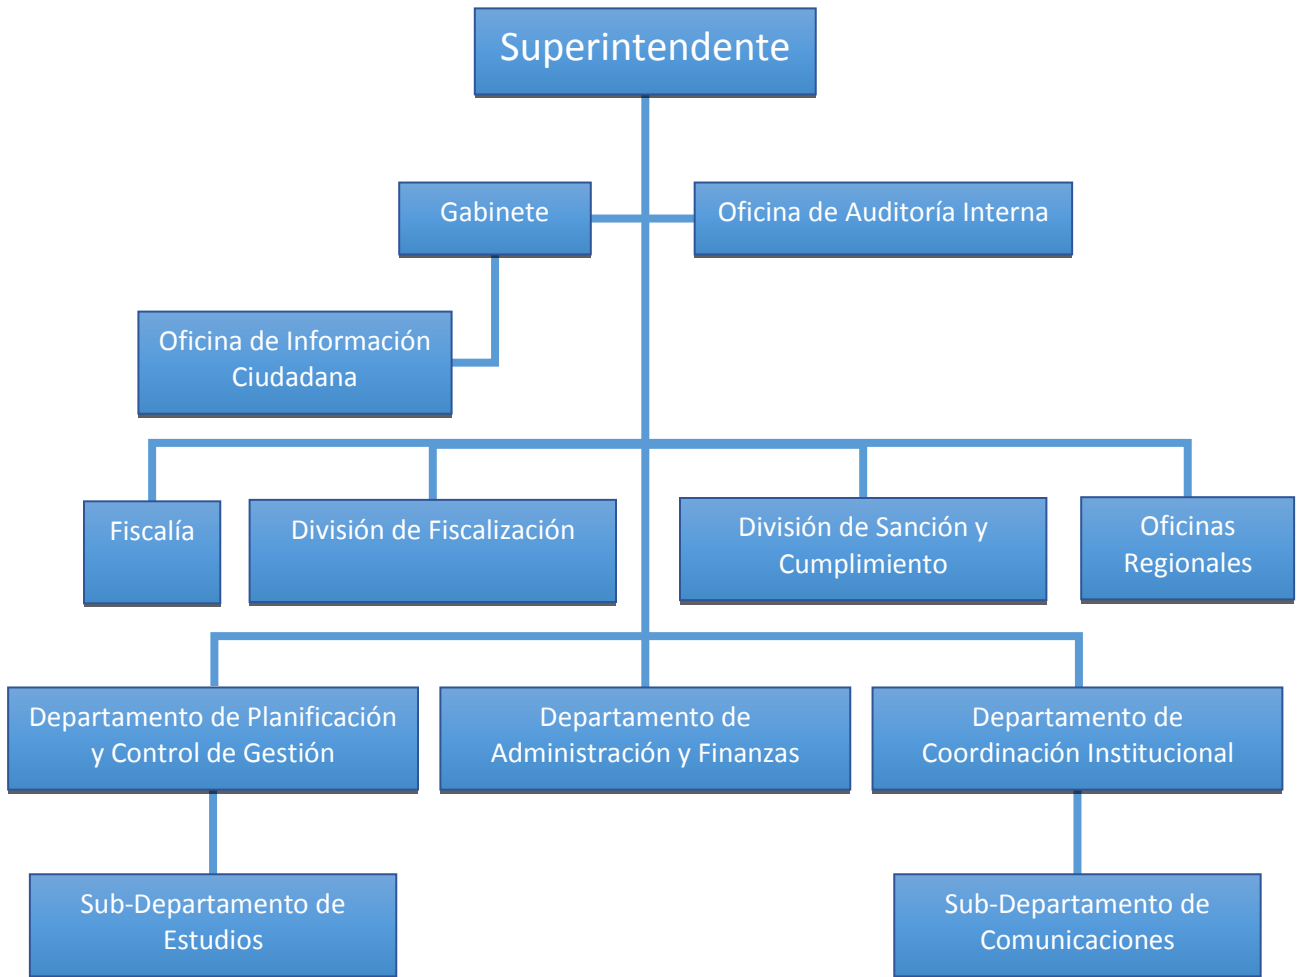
Superintendente

Gabinete

Oficina de Auditoría Interna

Oficina de Información Ciudadana

Fiscalía

División de Fiscalización

División de Sanción y Cumplimiento

Oficinas Regionales

Departamento de Planificación y Control de Gestión

Departamento de Administración y Finanzas

Departamento de Coordinación Institucional

Sub-Departamento de Estudios

Sub-Departamento de Comunicaciones